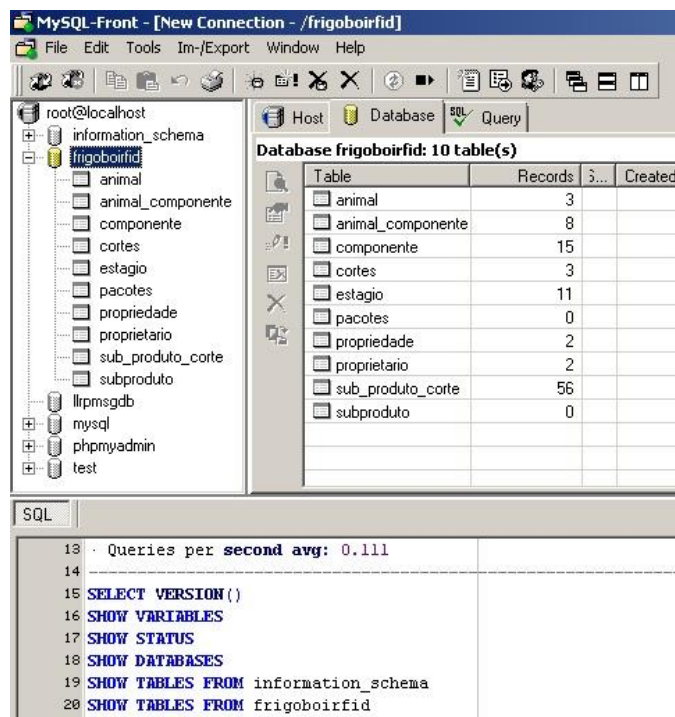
MySQL-Front - [New Connection - /frigoboirfid]

File Edit Tools Im-/Export Window Help

root@localhost
information_schema
frigoboirfid
animal
animal_componente
componente
cortes
estagio
pacotes
propriedade
proprietario
sub_produto_corte
subproduto
llrpmsgdb
mysql
phpmyadmin
test

Host Database Query

Database frigoboirfid: 10 table(s)

| Table | Records | S... | Created |
|---|---|---|---|
| animal | 3 | | |
| animal_componente | 8 | | |
| componente | 15 | | |
| cortes | 3 | | |
| estagio | 11 | | |
| pacotes | 0 | | |
| propriedade | 2 | | |
| proprietario | 2 | | |
| sub_produto_corte | 56 | | |
| subproduto | 0 | | |

SQL

13 · Queries per second avg: 0.111
14 ----------------------------------------
15 SELECT VERSION()
16 SHOW VARIABLES
17 SHOW STATUS
18 SHOW DATABASES
19 SHOW TABLES FROM information_schema
20 SHOW TABLES FROM frigoboirfid